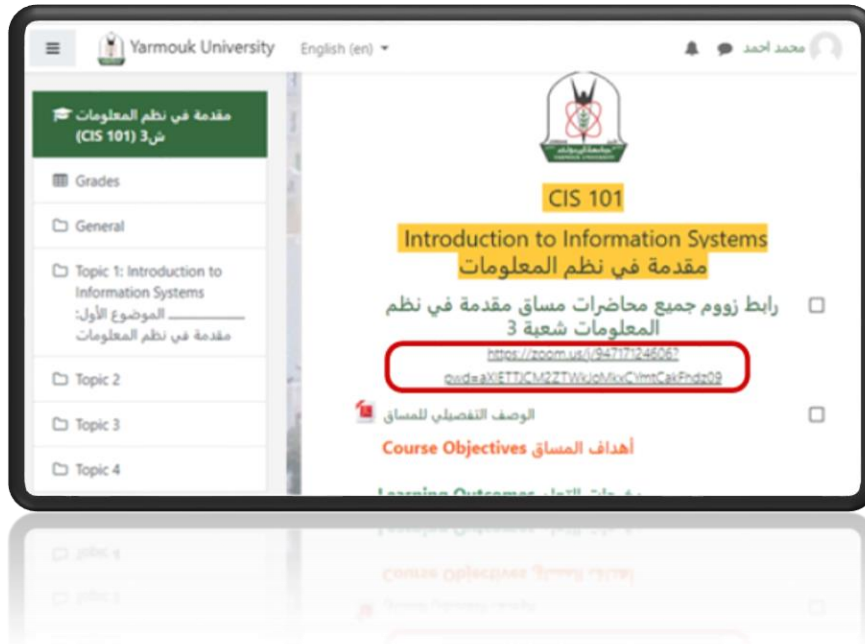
Yarmouk University English (en)

محمد احمد

مقدمة في نظم المعلومات ش3 (CIS 101)

Grades

General

Topic 1: Introduction to Information Systems ـــــــــ الموضوع الأول: مقدمة في نظم المعلومات

Topic 2

Topic 3

Topic 4

CIS 101

Introduction to Information Systems
مقدمة في نظم المعلومات

رابط زووم جميع محاضرات مساق مقدمة في نظم المعلومات شعبة 3

https://zoom.us/j/94717124606?pwd=aXIETTJCM2ZTWkJoMkxCVmtCakFhdz09

الوصف التفصيلي للمساق

Course Objectives أهداف المساق

Learning Outcomes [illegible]